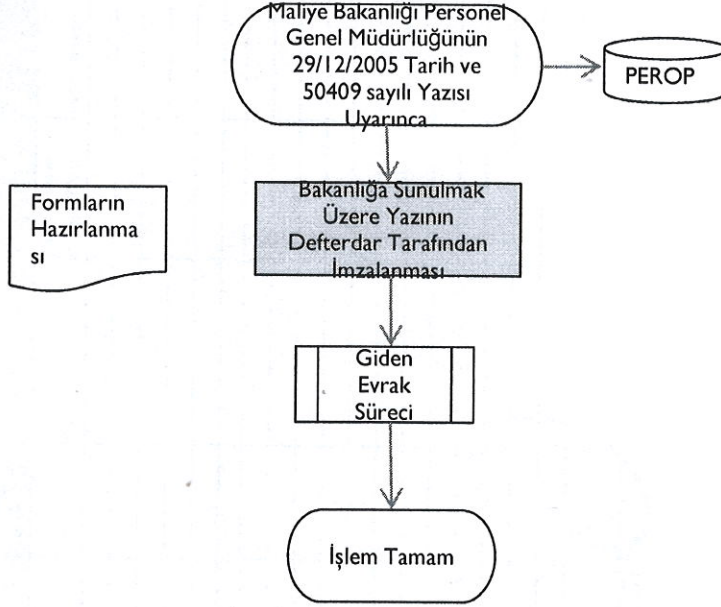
Maliye Bakanlığı Personel Genel Müdürlüğünün 29/12/2005 Tarih ve 50409 sayılı Yazısı Uyarınca

PEROP

Formların Hazırlanması

Bakanlığa Sunulmak Üzere Yazının Defterdar Tarafından İmzalanması

Giden Evrak Süreci

İşlem Tamam